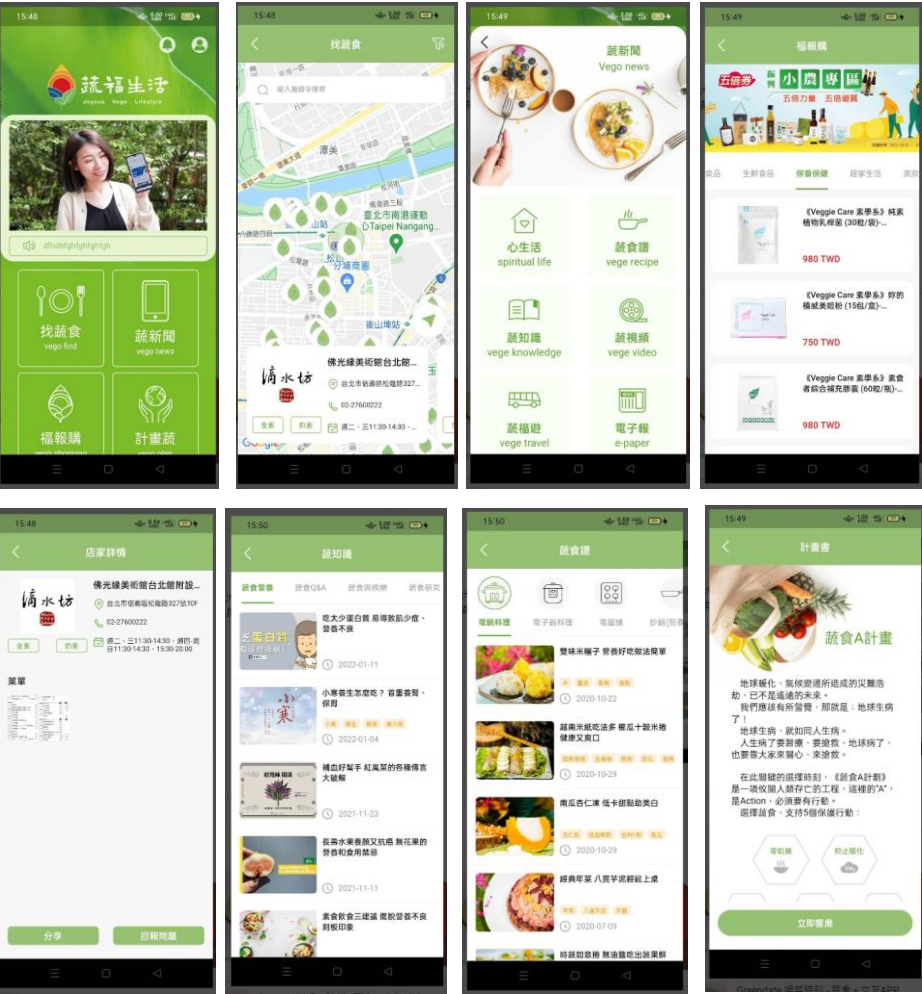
15:48

蔬福生活
Joyous Vege Lifestyle

dfhdhfghfghfgh

找蔬食
vego find

蔬新聞
vego news

福報購
vego shopping

計畫蔬
vego plan

15:48

找蔬食

輸入關鍵字搜尋

濱江街

台北市南港運動中心 Taipei Nangang...

松山站

分埔商圈

後山埤站

濃水坊

佛光緣美術館台北館附...

台北市信義區松隆路327號

02-27600222

週二、三11:30-14:30、...

全素

奶素

Google

15:49

蔬新聞
Vego news

心生活
spiritual life

蔬食譜
vege recipe

蔬知識
vege knowledge

蔬視頻
vege video

蔬福遊
vege travel

電子報
e-paper

15:49

福報購

五倍券

小農專區

五倍力量 五倍優質

食品

生鮮食品

保養保健

居家生活

美妝

《Veggie Care 素學系》純素植物乳酸菌 (30粒/袋)-...

980 TWD

《Veggie Care 素學系》妳的積累美姬粉 (15包/盒)-...

750 TWD

《Veggie Care 素學系》素食者綜合維克膠囊 (60粒/瓶)-...

980 TWD

15:48

店家詳情

濃水坊

佛光緣美術館台北館附設...

台北市信義區松隆路327號10F

02-27600222

週二、三11:30-14:30、週四-週日11:30-14:30、15:30-20:00

全素

奶素

菜單

分享

回報問題

15:50

蔬知識

蔬食營養

蔬食Q&A

蔬食與疾病

蔬食研究

吃太少蛋白質 易導致肌少症，營養不良

2022-01-11

小寒養生怎麼吃？ 首重養腎、保肝

小寒

養生

養腎

2022-01-04

補血好幫手 紅鳳菜的各種傳言大破解

2021-11-23

長壽水果養顏又抗癌 無花果的營養和食用禁忌

2021-11-11

素食飲食三建議 擺脫營養不良刻板印象

15:50

蔬食譜

電鍋料理

電子鍋料理

電磁爐

炒鍋(炒菜)

雙味米糰子 營養好吃做法簡單

2020-10-22

越南米紙吃法多 椰瓜十穀米捲健康又爽口

2020-10-29

南瓜杏仁凍 低卡甜點助美白

2020-10-29

經典年菜 八寶芋泥輕鬆上桌

2020-07-09

時蔬如意捲 無油蒸吃出蔬果鮮

15:49

計畫書

蔬食A計畫

地球暖化、氣候變遷所造成的災難浩劫，已不是遙遠的未來。
我們應該有所警覺，那就是：地球生病了！
地球生病，就如同人生病。
人生病了要醫藥、要搶救，地球病了，也要靠大家來關心、來搶救。

在此關鍵的選擇時刻，《蔬食A計劃》是一項攸關人類存亡的工程，這裡的"A"，是Action，必須要有行動。
選擇蔬食，支持5個保護行動：

零飢餓

抑止暖化

立即響應